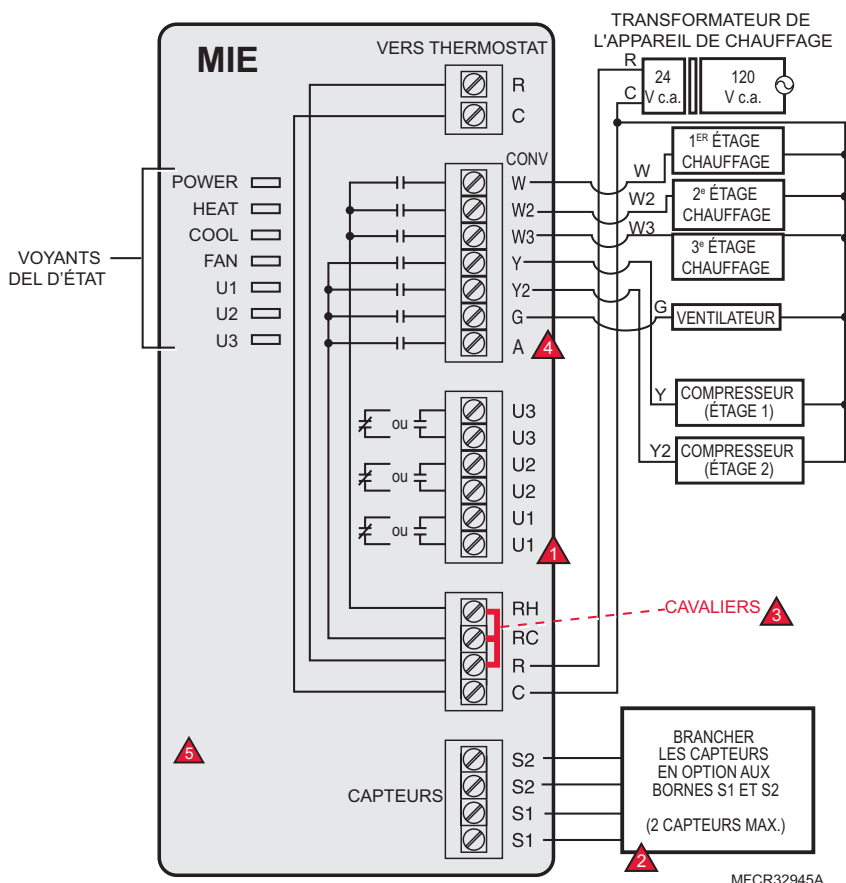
MIE

VERS THERMOSTAT

R
C

CONV
W
W2
W3
Y
Y2
G
A
4

POWER
HEAT
COOL
FAN
U1
U2
U3

VOYANTS DEL D'ÉTAT

ou
ou
ou

U3
U3
U2
U2
U1
U1
1

RH
RC
R
C

CAVALIERS
3

5

CAPTEURS
S2
S2
S1
S1

TRANSFORMATEUR DE L'APPAREIL DE CHAUFFAGE
R
C
24 V c.a.
120 V c.a.

W
1$^{ER}$ ÉTAGE CHAUFFAGE
W2
2$^{e}$ ÉTAGE CHAUFFAGE
W3
3$^{e}$ ÉTAGE CHAUFFAGE
G
VENTILATEUR
Y
COMPRESSEUR (ÉTAGE 1)
Y2
COMPRESSEUR (ÉTAGE 2)

BRANCHER LES CAPTEURS EN OPTION AUX BORNES S1 ET S2

(2 CAPTEURS MAX.)
2

MFCR32945A